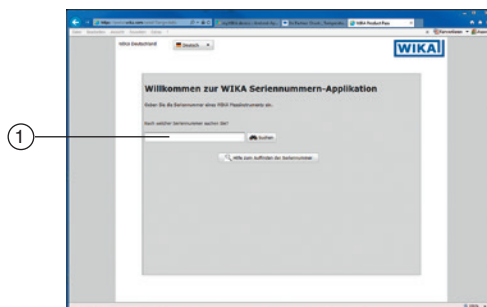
WIKA Deutschland

Deutsch

WIKA

Willkommen zur WIKA Seriennummern-Applikation

Geben Sie die Seriennummer eines WIKA Messinstruments ein.

Nach welcher Seriennummer suchen Sie?

Suchen

Hilfe zum Auffinden der Seriennummer

1